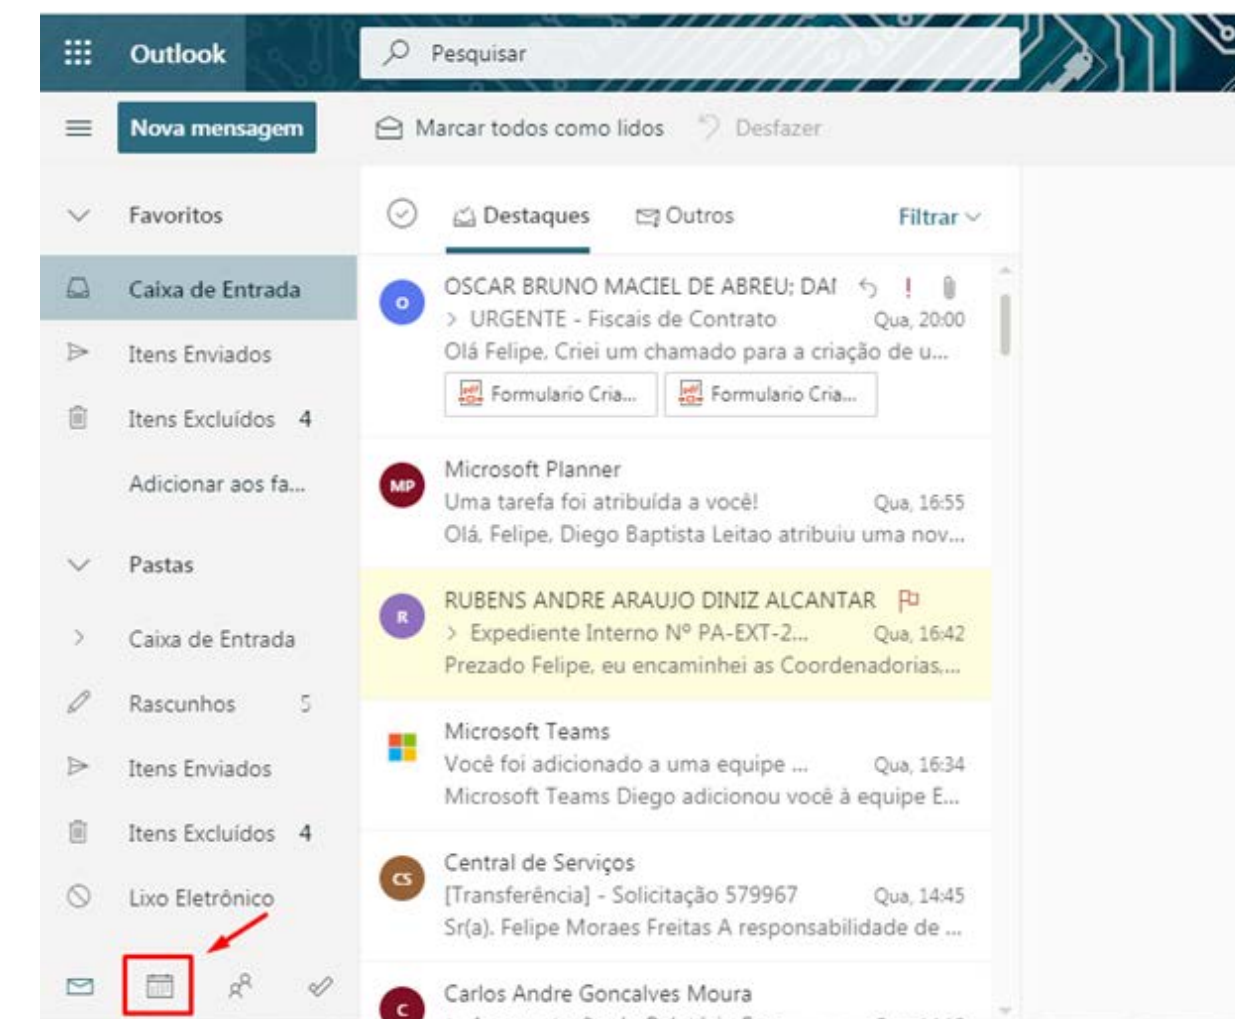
Outlook

Pesquisar

Nova mensagem

Marcar todos como lidos

Desfazer

Favoritos

Caixa de Entrada

Itens Enviados

Itens Excluídos 4

Adicionar aos fa...

Pastas

Caixa de Entrada

Rascunhos 5

Itens Enviados

Itens Excluídos 4

Lixo Eletrônico

Destaques

Outros

Filtrar

O
OSCAR BRUNO MACIEL DE ABREU; DAI
> URGENTE - Fiscais de Contrato Qua, 20:00
Olá Felipe, Criei um chamado para a criação de u...
Formulario Cria...
Formulario Cria...

MP
Microsoft Planner
Uma tarefa foi atribuída a você! Qua, 16:55
Olá, Felipe, Diego Baptista Leitao atribuiu uma nov...

R
RUBENS ANDRE ARAUJO DINIZ ALCANTAR
> Expediente Interno Nº PA-EXT-2... Qua, 16:42
Prezado Felipe, eu encaminhei as Coordenadorias,...

Microsoft Teams
Você foi adicionado a uma equipe ... Qua, 16:34
Microsoft Teams Diego adicionou você à equipe E...

CS
Central de Serviços
[Transferência] - Solicitação 579967 Qua, 14:45
Sr(a). Felipe Moraes Freitas A responsabilidade de ...

C
Carlos Andre Goncalves Moura